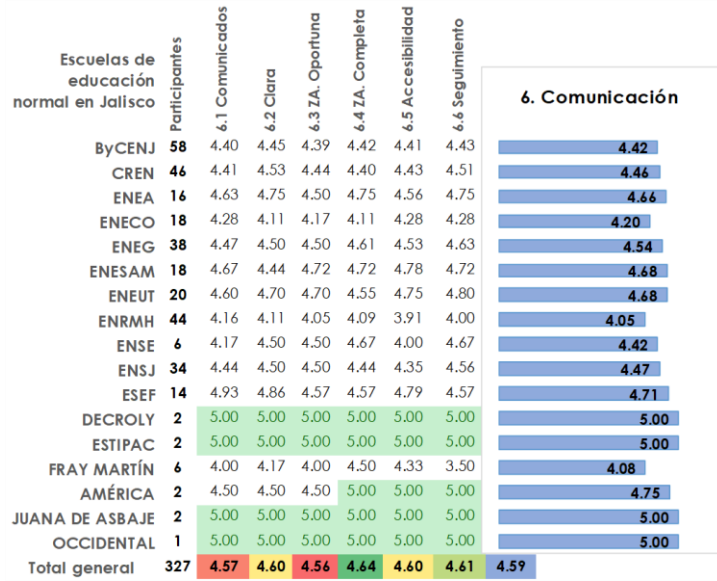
| Escuelas de educación normal en Jalisco | Participantes | 6.1 Comunicados | 6.2 Clara | 6.3 ZA. Oportuna | 6.4 ZA. Completa | 6.5 Accesibilidad | 6.6 Seguimiento | 6. Comunicación |
|---|---|---|---|---|---|---|---|---|
| ByCENJ | 58 | 4.40 | 4.45 | 4.39 | 4.42 | 4.41 | 4.43 | 4.42 |
| CREN | 46 | 4.41 | 4.53 | 4.44 | 4.40 | 4.43 | 4.51 | 4.46 |
| ENEA | 16 | 4.63 | 4.75 | 4.50 | 4.75 | 4.56 | 4.75 | 4.66 |
| ENECO | 18 | 4.28 | 4.11 | 4.17 | 4.11 | 4.28 | 4.28 | 4.20 |
| ENEG | 38 | 4.47 | 4.50 | 4.50 | 4.61 | 4.53 | 4.63 | 4.54 |
| ENESAM | 18 | 4.67 | 4.44 | 4.72 | 4.72 | 4.78 | 4.72 | 4.68 |
| ENEUT | 20 | 4.60 | 4.70 | 4.70 | 4.55 | 4.75 | 4.80 | 4.68 |
| ENRMH | 44 | 4.16 | 4.11 | 4.05 | 4.09 | 3.91 | 4.00 | 4.05 |
| ENSE | 6 | 4.17 | 4.50 | 4.50 | 4.67 | 4.00 | 4.67 | 4.42 |
| ENSJ | 34 | 4.44 | 4.50 | 4.50 | 4.44 | 4.35 | 4.56 | 4.47 |
| ESEF | 14 | 4.93 | 4.86 | 4.57 | 4.57 | 4.79 | 4.57 | 4.71 |
| DECROLY | 2 | 5.00 | 5.00 | 5.00 | 5.00 | 5.00 | 5.00 | 5.00 |
| ESTIPAC | 2 | 5.00 | 5.00 | 5.00 | 5.00 | 5.00 | 5.00 | 5.00 |
| FRAY MARTÍN | 6 | 4.00 | 4.17 | 4.00 | 4.50 | 4.33 | 3.50 | 4.08 |
| AMÉRICA | 2 | 4.50 | 4.50 | 4.50 | 5.00 | 5.00 | 5.00 | 4.75 |
| JUANA DE ASBAJE | 2 | 5.00 | 5.00 | 5.00 | 5.00 | 5.00 | 5.00 | 5.00 |
| OCCIDENTAL | 1 | 5.00 | 5.00 | 5.00 | 5.00 | 5.00 | 5.00 | 5.00 |
| Total general | 327 | 4.57 | 4.60 | 4.56 | 4.64 | 4.60 | 4.61 | 4.59 |